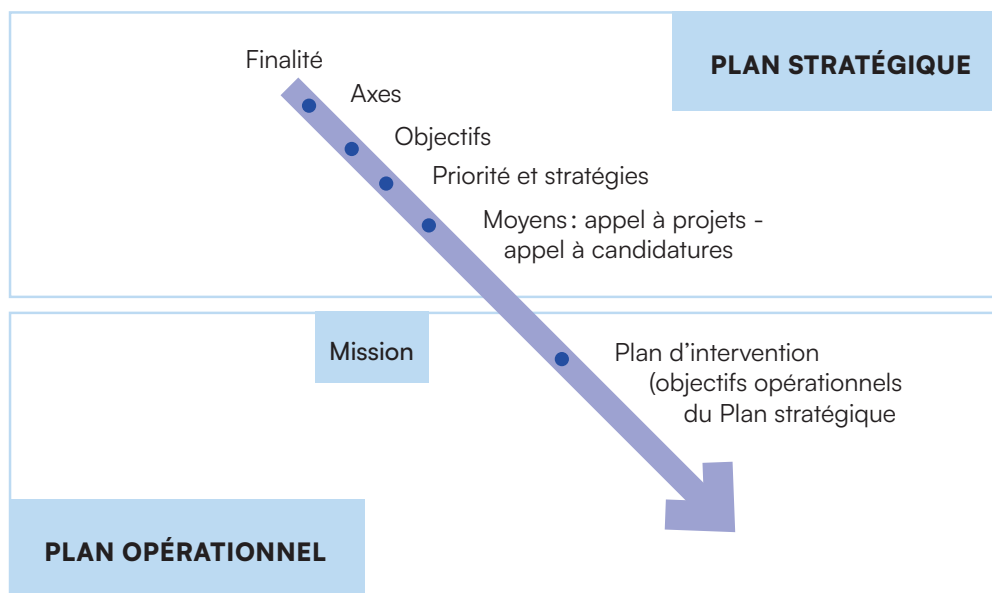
Finalité

Axes

Objectifs

Priorité et stratégies

Moyens : appel à projets - appel à candidatures

PLAN STRATÉGIQUE

Mission

Plan d'intervention (objectifs opérationnels du Plan stratégique

PLAN OPÉRATIONNEL